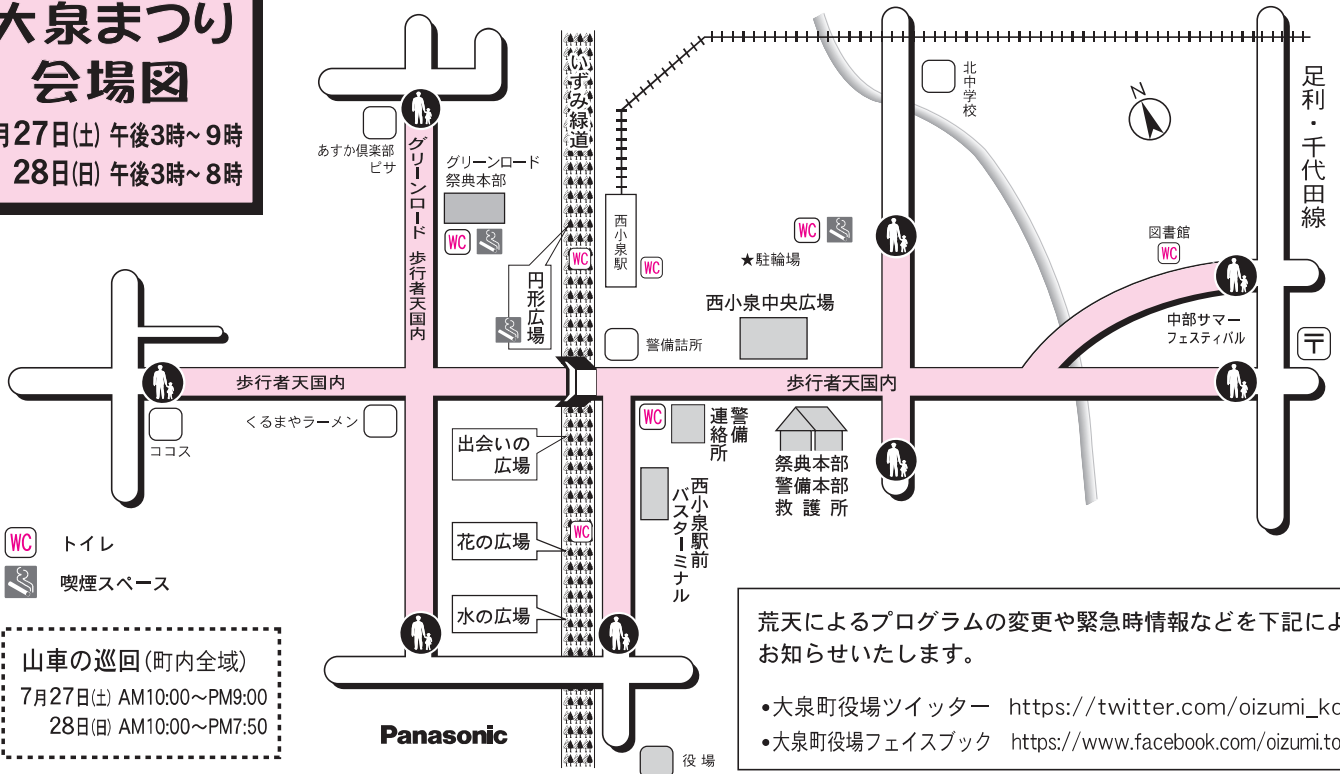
大泉まつり
会場図
7月27日(土) 午後3時～9時
28日(日) 午後3時～8時

あすか倶楽部
ピサ

グリーンロード 歩行者天国内

グリーンロード
祭典本部

WC

いずみ緑道

円形広場

西小泉駅

WC

WC

北中学校

足利・千代田線

WC

★駐輪場

図書館
WC

西小泉中央広場

中部サマーフェスティバル

〒

警備詰所

歩行者天国内

歩行者天国内

ココス

くるまやラーメン

出会いの広場

WC

警備連絡所

祭典本部
警備本部
救護所

西小泉駅前バスターミナル

花の広場

WC

WC トイレ

喫煙スペース

水の広場

山車の巡回(町内全域)
7月27日(土) AM10:00～PM9:00
28日(日) AM10:00～PM7:50

Panasonic

役場

荒天によるプログラムの変更や緊急時情報などを下記によ
お知らせいたします。

•大泉町役場ツイッター https://twitter.com/oizumi_ko
•大泉町役場フェイスブック https://www.facebook.com/oizumi.to